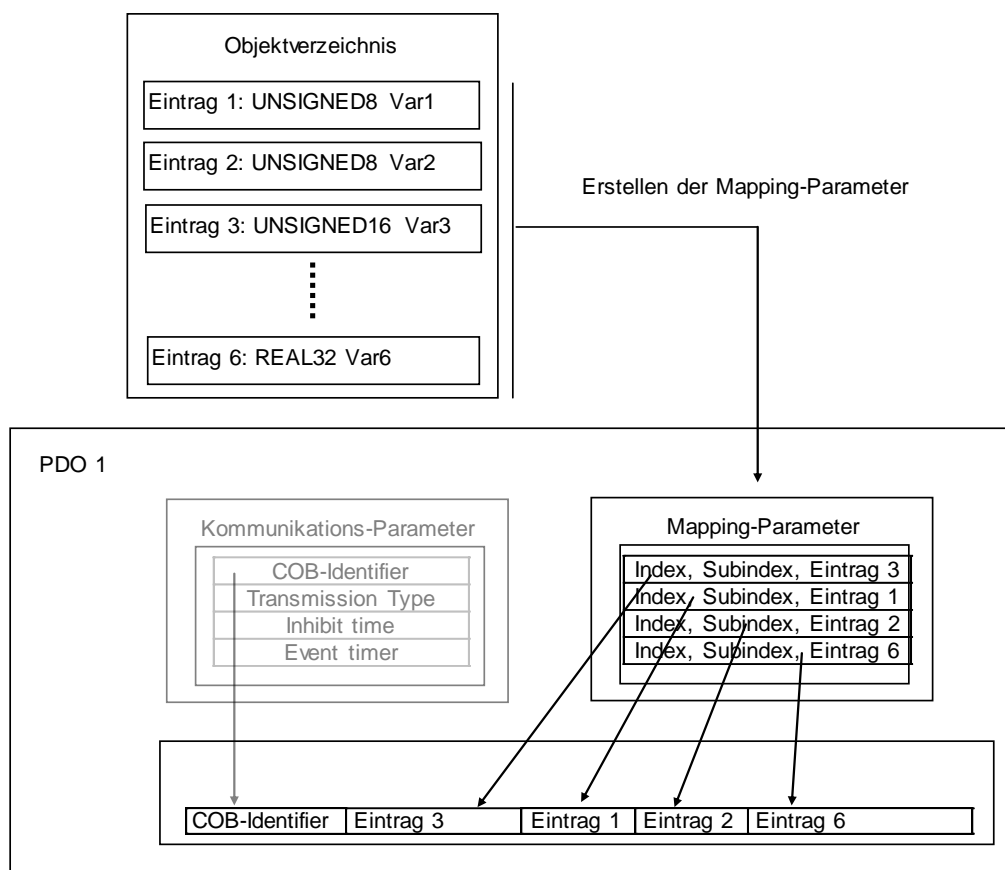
Objektverzeichnis

Eintrag 1: UNSIGNED8 Var1

Eintrag 2: UNSIGNED8 Var2

Eintrag 3: UNSIGNED16 Var3

Eintrag 6: REAL32 Var6

Erstellen der Mapping-Parameter

PDO 1

Kommunikations-Parameter

COB-Identifier
Transmission Type
Inhibit time
Event timer

Mapping-Parameter

Index, Subindex, Eintrag 3
Index, Subindex, Eintrag 1
Index, Subindex, Eintrag 2
Index, Subindex, Eintrag 6

| COB-Identifier | Eintrag 3 | Eintrag 1 | Eintrag 2 | Eintrag 6 |